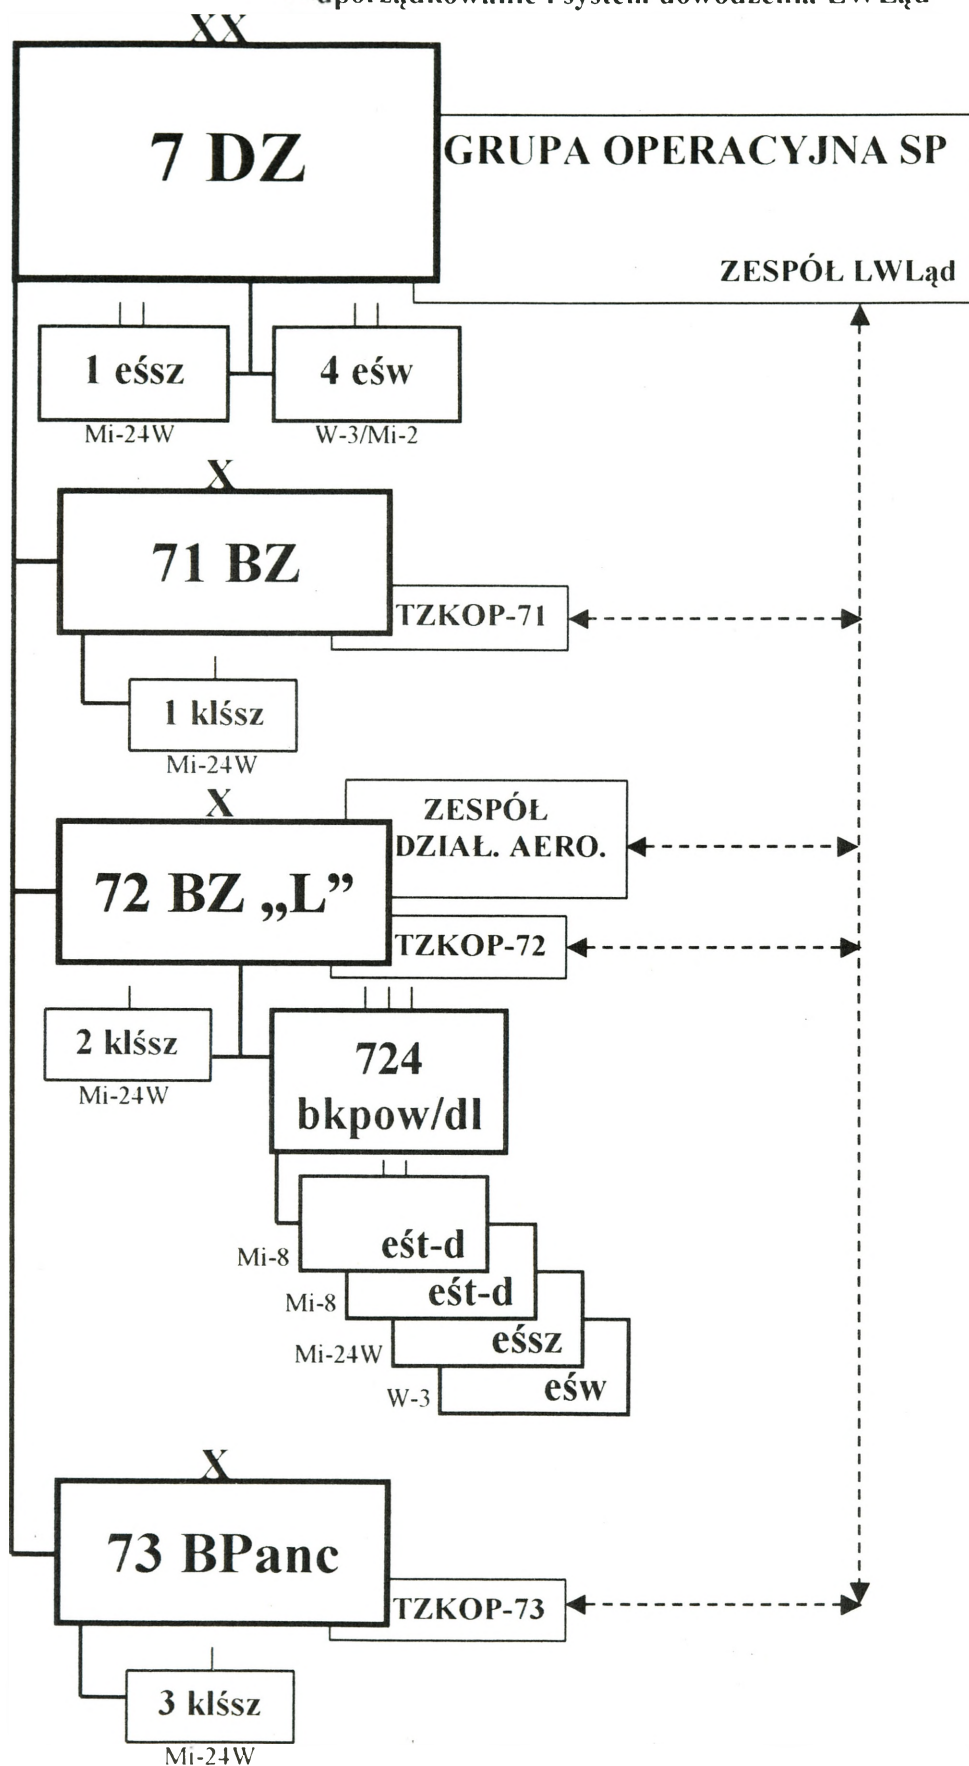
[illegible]porządkowanie i system dowodzenia LWLąd

XX

7 DZ

GRUPA OPERACYJNA SP

ZESPÓŁ LWLąd

1 eśsz
Mi-24W

4 eśw
W-3/Mi-2

X

71 BZ

TZKOP-71

1 klśsz
Mi-24W

X

ZESPÓŁ DZIAŁ. AERO.

72 BZ „L”

TZKOP-72

2 klśsz
Mi-24W

724 bkpow/dl

Mi-8 eśt-d

Mi-8 eśt-d

Mi-24W eśsz

W-3 eśw

X

73 BPanc

TZKOP-73

3 klśsz
Mi-24W